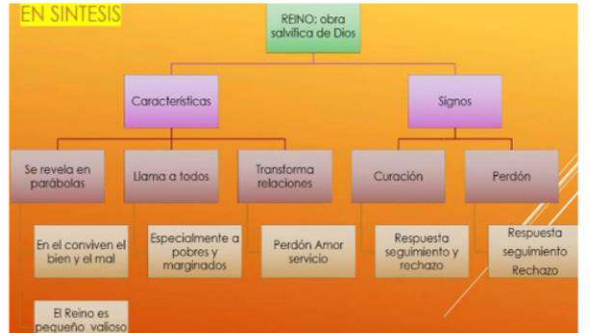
EN SINTESIS

REINO: obra salvífica de Dios

Características

Signos

Se revela en parábolas

Llama a todos

Transforma relaciones

Curación

Perdón

En el conviven el bien y el mal

Especialmente a pobres y marginados

Perdón Amor servicio

Respuesta seguimiento y rechazo

Respuesta seguimiento Rechazo

El Reino es pequeño valioso